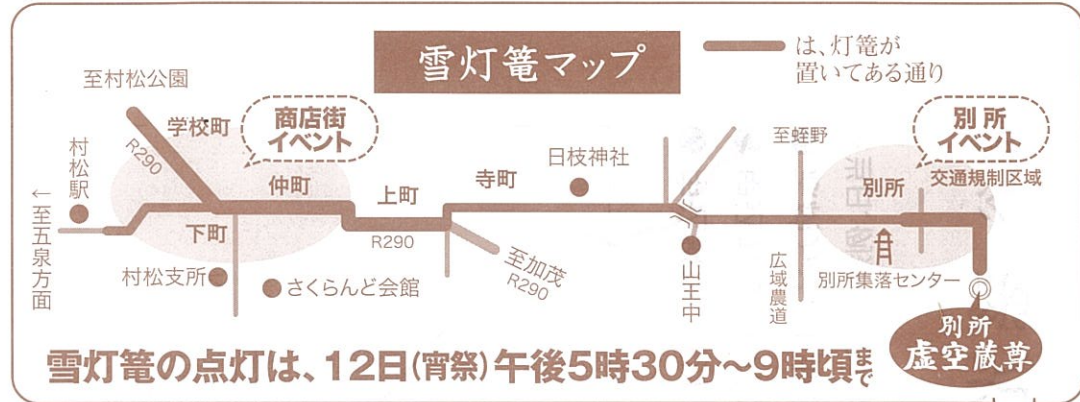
雪灯篭マップ

は、灯篭が置いてある通り

至村松公園

学校町

商店街イベント

村松駅

←至五泉方面

R290

仲町

下町

上町

R290

寺町

日枝神社

至加茂 R290

村松支所

さくらんど会館

山王中

至蛭野

広域農道

別所イベント

別所

交通規制区域

別所集落センター

別所 虚空蔵尊

雪灯篭の点灯は、12日(宵祭)午後5時30分~9時頃まで